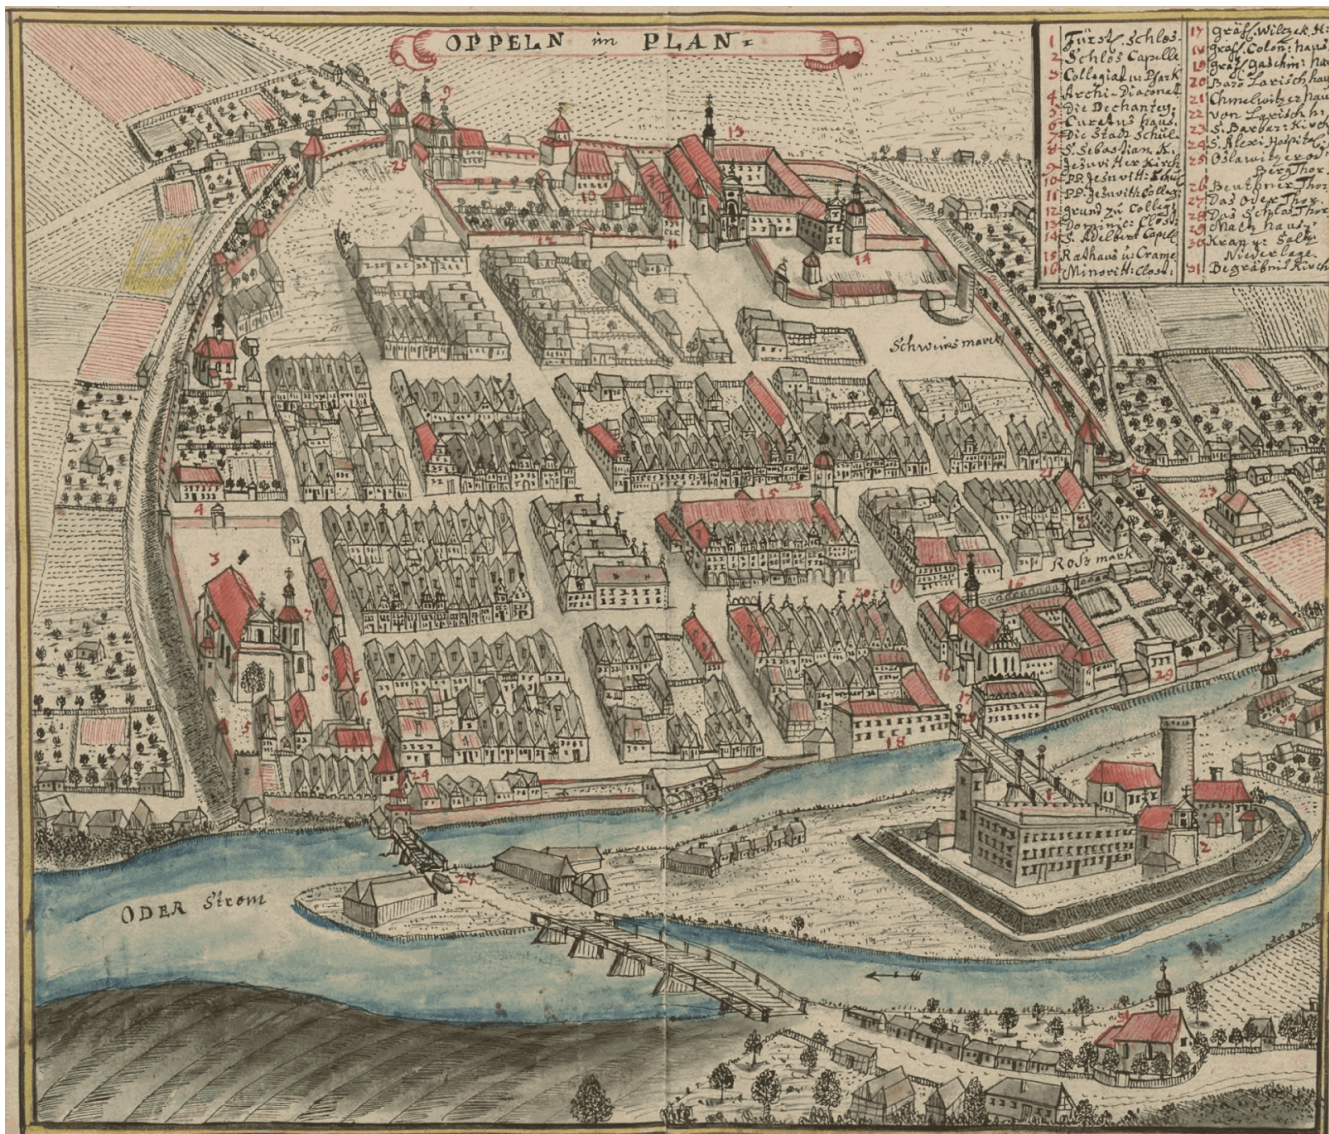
OPPELN im PLAN.

| | | | |
|---|---|---|---|
| 1 | Fürst. Schloss | 17 | gräfl. Wilczek. H. |
| 2 | Schloss Capelle | 18 | gräfl. Colon. haus |
| 3 | Collegiat u. Pfark | 19 | gräfl. Gaschin. haus |
| 4 | Archi-Diaconat | 20 | Baro Lavisch haus |
| 5 | Die Dechantey | 21 | Chmelowitzer haus |
| 6 | Curatus haus | 22 | von Lawisch h. |
| 7 | Die Stadt Schul | 23 | S. Barbar. Kirch |
| 8 | S. Sebastian K. | 24 | S. Alexi Hospit. |
| 9 | Jesuiter Kirch | 25 | Oslawitz oder Groß Thor |
| 10 | PP. Jesuit. Schul | 26 | Beuthner Thor |
| 11 | PP. Jesuit. Collegi | 27 | Das Oder Thor |
| 12 | Grund zu Collegi | 28 | Das Schloss Thor |
| 13 | Domini. Closter | 29 | Malz hauss |
| 14 | S. Adelbert Capell | 30 | Kram u. Saltz Niederlage |
| 15 | Rathaus u. Cramer | 31 | Begräbnis Kirch |
| 16 | Minoriten Clost. | | |

Schweins markt

Ross markt

ODER Strom

1 2 3 4 5 6 7 8 9 10 11 12 13 14 15 16 17 18 19 20 21 22 23 24 25 26 27 28 29 30 31